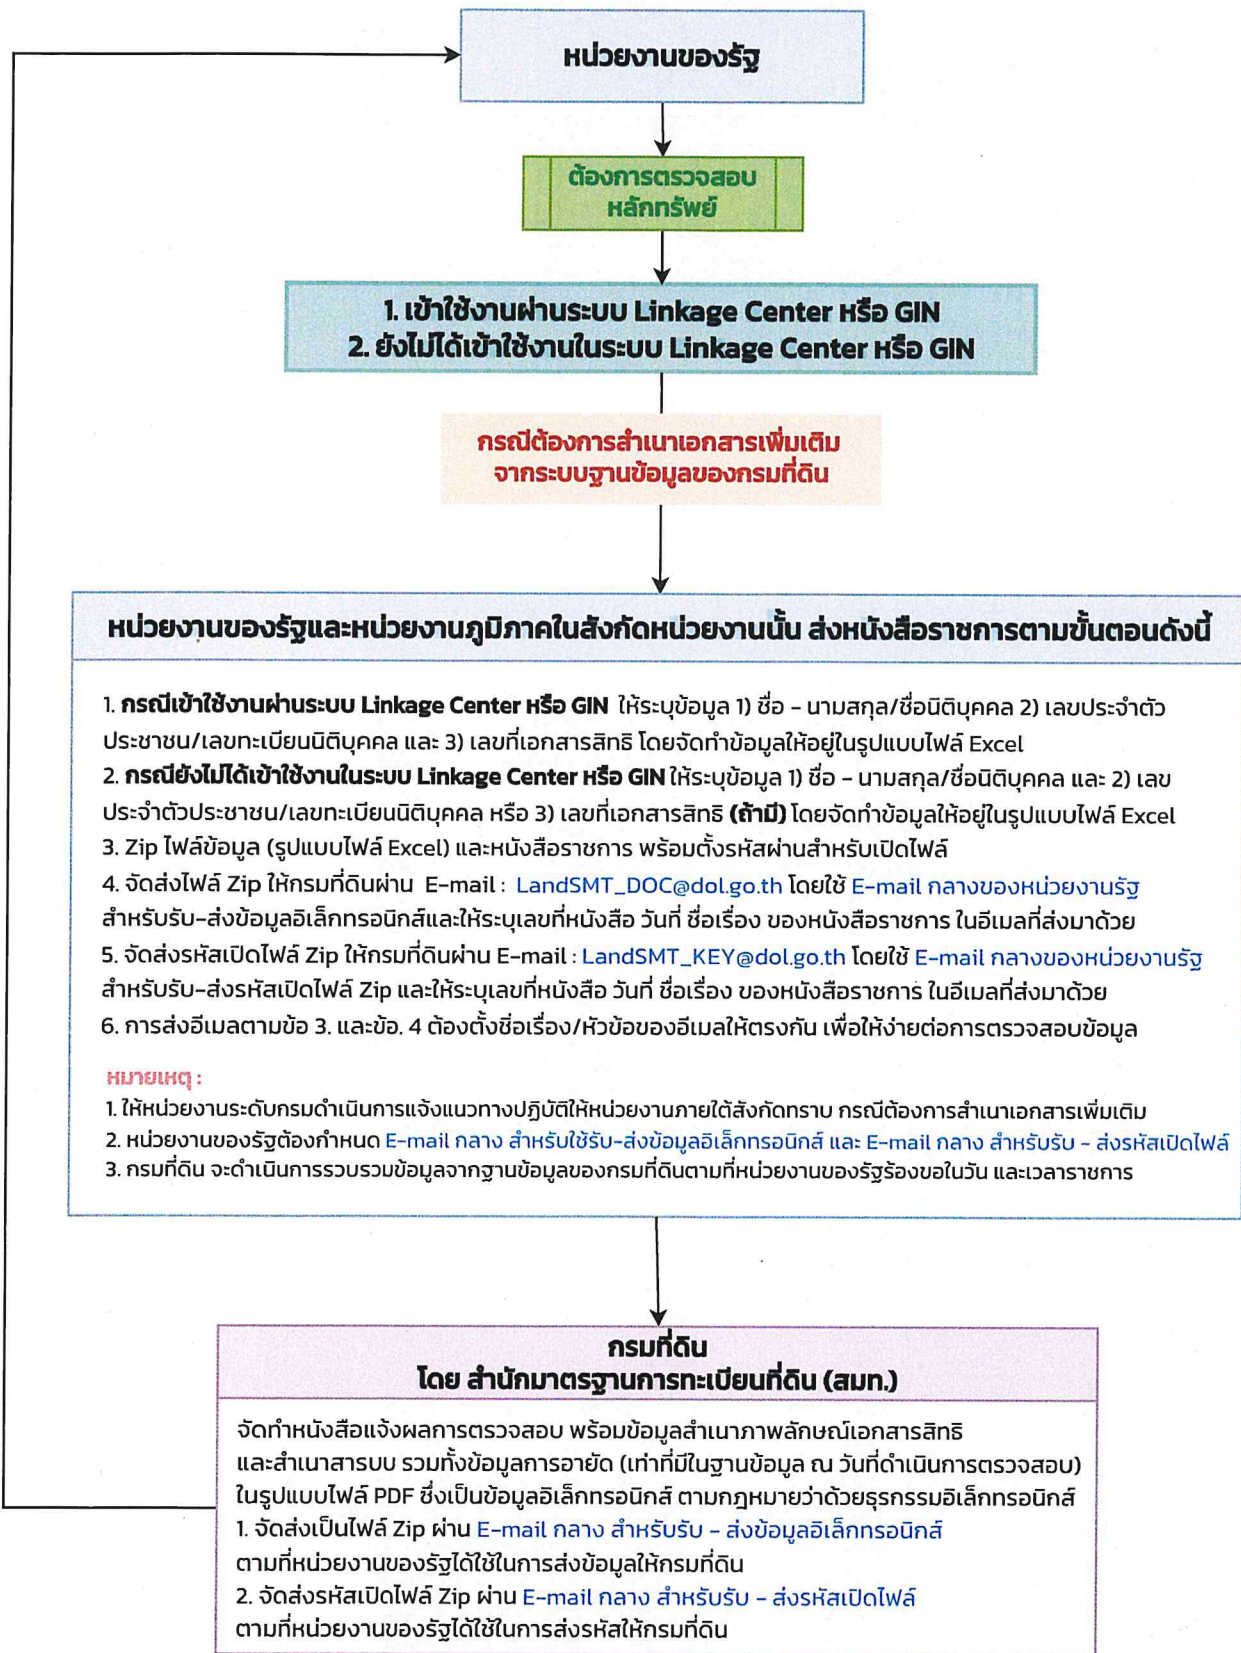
หน่วยงานของรัฐ

ต้องการตรวจสอบ หลักทรัพย์

1. เข้าใช้งานผ่านระบบ Linkage Center หรือ GIN
2. ยังไม่ได้เข้าใช้งานในระบบ Linkage Center หรือ GIN

กรณีต้องการสำเนาเอกสารเพิ่มเติม จากระบบฐานข้อมูลของกรมที่ดิน

หน่วยงานของรัฐและหน่วยงานภูมิภาคในสังกัดหน่วยงานนั้น ส่งหนังสือราชการตามขั้นตอนดังนี้

1. กรณีเข้าใช้งานผ่านระบบ Linkage Center หรือ GIN ให้ระบุข้อมูล 1) ชื่อ - นามสกุล/ชื่อนิติบุคคล 2) เลขประจำตัวประชาชน/เลขทะเบียนนิติบุคคล และ 3) เลขที่เอกสารสิทธิ โดยจัดทำข้อมูลให้อยู่ในรูปแบบไฟล์ Excel
2. กรณียังไม่ได้เข้าใช้งานในระบบ Linkage Center หรือ GIN ให้ระบุข้อมูล 1) ชื่อ - นามสกุล/ชื่อนิติบุคคล และ 2) เลขประจำตัวประชาชน/เลขทะเบียนนิติบุคคล หรือ 3) เลขที่เอกสารสิทธิ (ถ้ามี) โดยจัดทำข้อมูลให้อยู่ในรูปแบบไฟล์ Excel
3. Zip ไฟล์ข้อมูล (รูปแบบไฟล์ Excel) และหนังสือราชการ พร้อมตั้งรหัสผ่านสำหรับเปิดไฟล์
4. จัดส่งไฟล์ Zip ให้กรมที่ดินผ่าน E-mail : LandSMT_DOC@dol.go.th โดยใช้ E-mail กลางของหน่วยงานรัฐ สำหรับรับ-ส่งข้อมูลอิเล็กทรอนิกส์และให้ระบุเลขที่หนังสือ วันที่ ชื่อเรื่อง ของหนังสือราชการ ในอีเมลที่ส่งมาด้วย
5. จัดส่งรหัสเปิดไฟล์ Zip ให้กรมที่ดินผ่าน E-mail : LandSMT_KEY@dol.go.th โดยใช้ E-mail กลางของหน่วยงานรัฐ สำหรับรับ-ส่งรหัสเปิดไฟล์ Zip และให้ระบุเลขที่หนังสือ วันที่ ชื่อเรื่อง ของหนังสือราชการ ในอีเมลที่ส่งมาด้วย
6. การส่งอีเมลตามข้อ 3. และข้อ. 4 ต้องตั้งชื่อเรื่อง/หัวข้อของอีเมลให้ตรงกัน เพื่อให้ง่ายต่อการตรวจสอบข้อมูล

หมายเหตุ :
1. ให้หน่วยงานระดับกรมดำเนินการแจ้งแนวทางปฏิบัติให้หน่วยงานภายใต้สังกัดทราบ กรณีต้องการสำเนาเอกสารเพิ่มเติม
2. หน่วยงานของรัฐต้องกำหนด E-mail กลาง สำหรับใช้รับ-ส่งข้อมูลอิเล็กทรอนิกส์ และ E-mail กลาง สำหรับรับ - ส่งรหัสเปิดไฟล์
3. กรมที่ดิน จะดำเนินการรวบรวมข้อมูลจากฐานข้อมูลของกรมที่ดินตามที่หน่วยงานของรัฐร้องขอในวัน และเวลาราชการ

กรมที่ดิน
โดย สำนักมาตรฐานการทะเบียนที่ดิน (สมท.)

จัดทำหนังสือแจ้งผลการตรวจสอบ พร้อมข้อมูลสำเนาภาพลักษณ์เอกสารสิทธิ และสำเนาสารบบ รวมทั้งข้อมูลการอายัด (เท่าที่มีในฐานข้อมูล ณ วันที่ดำเนินการตรวจสอบ) ในรูปแบบไฟล์ PDF ซึ่งเป็นข้อมูลอิเล็กทรอนิกส์ ตามกฎหมายว่าด้วยธุรกรรมอิเล็กทรอนิกส์
1. จัดส่งเป็นไฟล์ Zip ผ่าน E-mail กลาง สำหรับรับ - ส่งข้อมูลอิเล็กทรอนิกส์ ตามที่หน่วยงานของรัฐได้ใช้ในการส่งข้อมูลให้กรมที่ดิน
2. จัดส่งรหัสเปิดไฟล์ Zip ผ่าน E-mail กลาง สำหรับรับ - ส่งรหัสเปิดไฟล์ ตามที่หน่วยงานของรัฐได้ใช้ในการส่งรหัสให้กรมที่ดิน